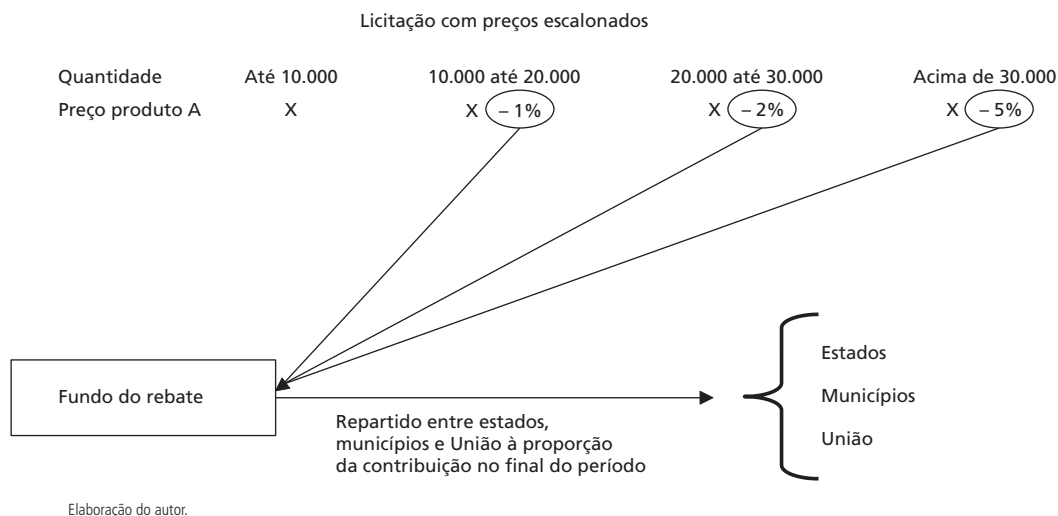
Licitação com preços escalonados

| Quantidade | Até 10.000 | 10.000 até 20.000 | 20.000 até 30.000 | Acima de 30.000 |
|---|---|---|---|---|
| Preço produto A | X | X – 1% | X – 2% | X – 5% |

Fundo do rebate

Repartido entre estados, municípios e União à proporção da contribuição no final do período

Estados
Municípios
União

Elaboracão do autor.